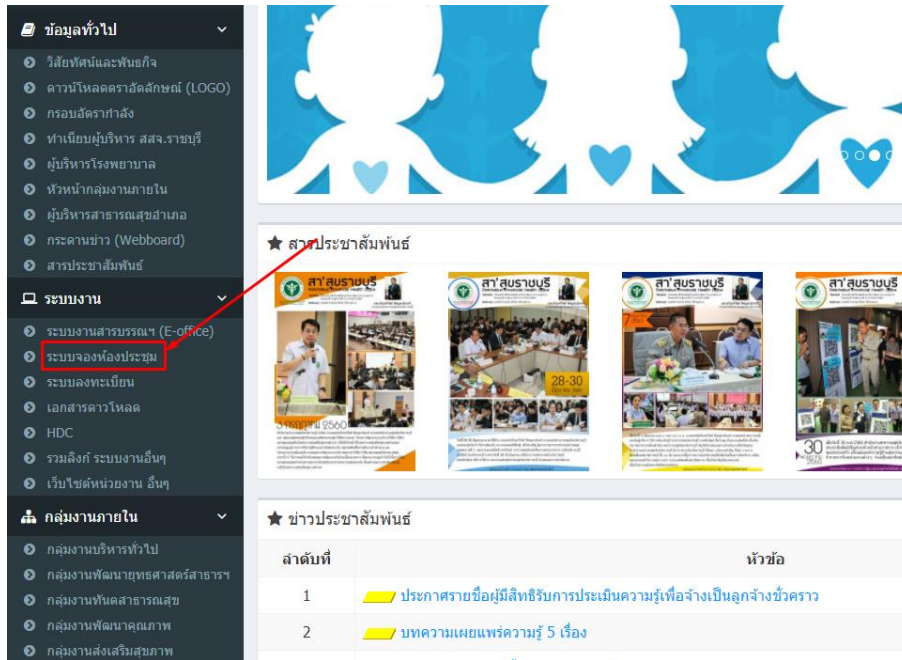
ข้อมูลทั่วไป
วิสัยทัศน์และพันธกิจ
ดาวน์โหลดตราสัญลักษณ์ (LOGO)
กรอบอัตรากำลัง
ทำเนียบผู้บริหาร สสจ.ราชบุรี
ผู้บริหารโรงพยาบาล
หัวหน้ากลุ่มงานภายใน
ผู้บริหารสาธารณสุขอำเภอ
กระดานข่าว (Webboard)
สารประชาสัมพันธ์

ระบบงาน
ระบบงานสารบรรณฯ (E-office)
ระบบจองห้องประชุม
ระบบลงทะเบียน
เอกสารดาวโหลด
HDC
รวมลิงก์ ระบบงานอื่นๆ
เว็บไซต์หน่วยงาน อื่นๆ

กลุ่มงานภายใน
กลุ่มงานบริหารทั่วไป
กลุ่มงานพัฒนายุทธศาสตร์สาธารฯ
กลุ่มงานทันตสาธารณสุข
กลุ่มงานพัฒนาคุณภาพ
กลุ่มงานส่งเสริมสุขภาพ

สารประชาสัมพันธ์
สาร'สุขราชบุรี
สาร'สุขราชบุรี
สาร'สุขราชบุรี
สาร'สุขราชบุรี
28-30
30

ข่าวประชาสัมพันธ์
| ลำดับที่ | หัวข้อ |
|---|---|
| 1 | ประกาศรายชื่อผู้มีสิทธิรับการประเมินความรู้เพื่อจ้างเป็นลูกจ้างชั่วคราว |
| 2 | บทความเผยแพร่ความรู้ 5 เรื่อง |